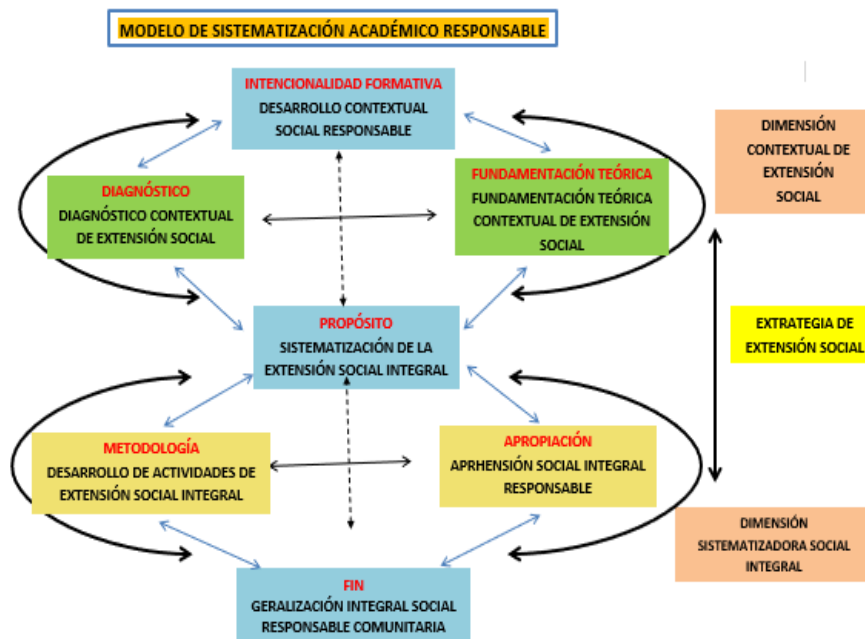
MODELO DE SISTEMATIZACIÓN ACADÉMICO RESPONSABLE

INTENCIONALIDAD FORMATIVA
DESARROLLO CONTEXTUAL SOCIAL RESPONSABLE

DIAGNÓSTICO
DIAGNÓSTICO CONTEXTUAL DE EXTENSIÓN SOCIAL

FUNDAMENTACIÓN TEÓRICA
FUNDAMENTACIÓN TEÓRICA CONTEXTUAL DE EXTENSIÓN SOCIAL

DIMENSIÓN CONTEXTUAL DE EXTENSIÓN SOCIAL

PROPÓSITO
SISTEMATIZACIÓN DE LA EXTENSIÓN SOCIAL INTEGRAL

EXTRATEGIA DE EXTENSIÓN SOCIAL

METODOLOGÍA
DESARROLLO DE ACTIVIDADES DE EXTENSIÓN SOCIAL INTEGRAL

APROPIACIÓN
APRHENSIÓN SOCIAL INTEGRAL RESPONSABLE

DIMENSIÓN SISTEMATIZADORA SOCIAL INTEGRAL

FIN
GERALIZACIÓN INTEGRAL SOCIAL RESPONSABLE COMUNITARIA